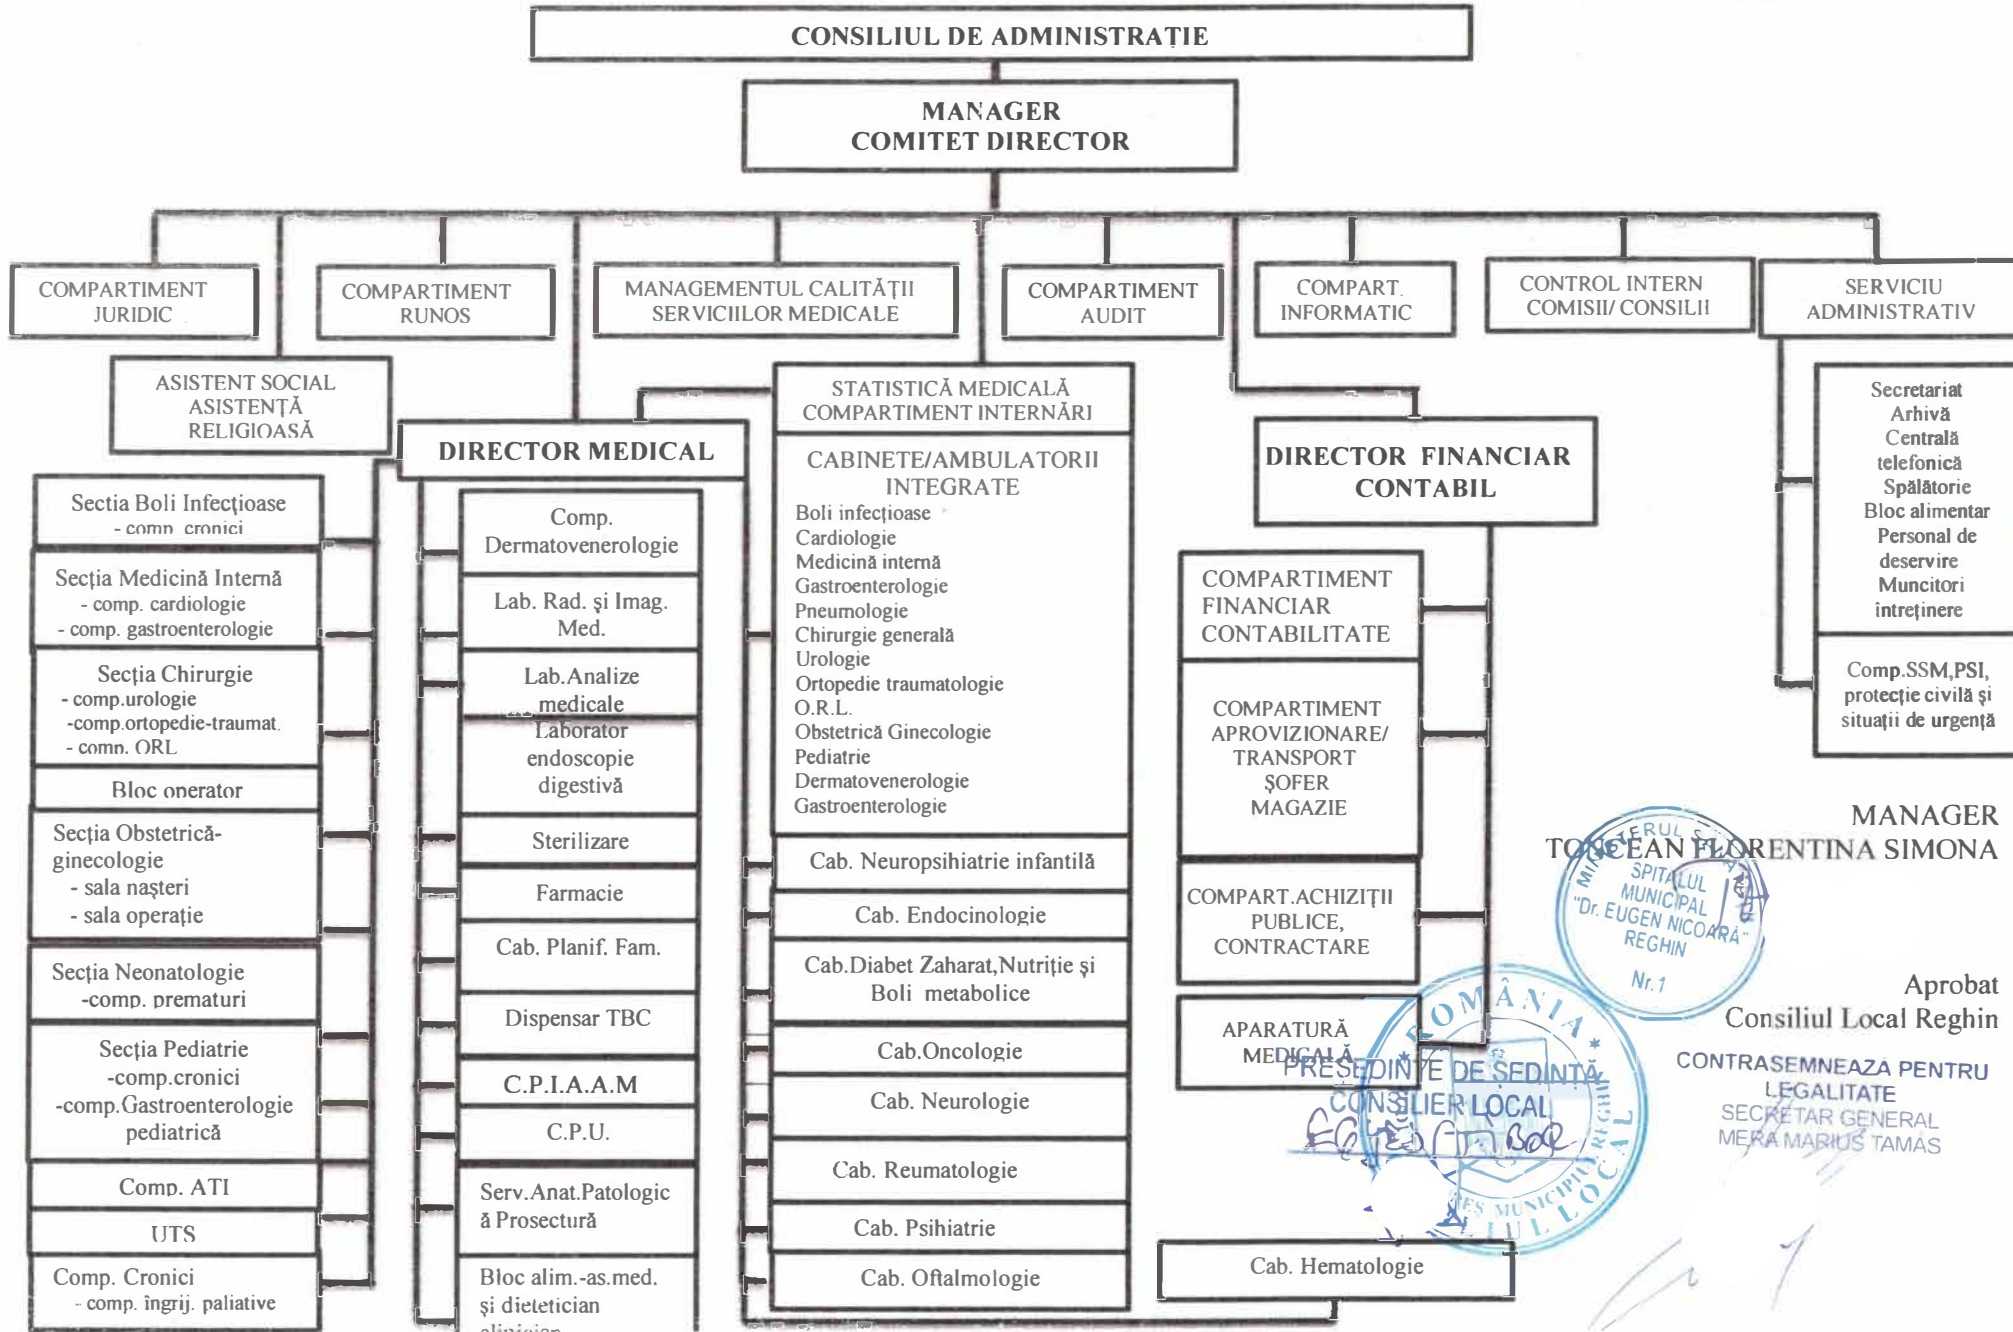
CONSILIUL DE ADMINISTRAȚIE

MANAGER
COMITET DIRECTOR

COMPARTIMENT JURIDIC

COMPARTIMENT RUNOS

MANAGEMENTUL CALITĂȚII SERVICIILOR MEDICALE

COMPARTIMENT AUDIT

COMPART. INFORMATIC

CONTROL INTERN COMISII/ CONSILII

SERVICIU ADMINISTRATIV

ASISTENT SOCIAL ASISTENȚĂ RELIGIOASĂ

DIRECTOR MEDICAL

STATISTICĂ MEDICALĂ COMPARTIMENT INTERNĂRI

DIRECTOR FINANCIAR CONTABIL

Secretariat
Arhivă
Centrală telefonică
Spălătorie
Bloc alimentar
Personal de deservire
Muncitori întreținere

Comp.SSM,PSI, protecție civilă și situații de urgență

Sectia Boli Infecțioase
- comp. cronici

Secția Medicină Internă
- comp. cardiologie
- comp. gastroenterologie

Secția Chirurgie
- comp.urologie
-comp.ortopedie-traumat.
- comp. ORL

Bloc operator

Secția Obstetrică-ginecologie
- sala nașteri
- sala operație

Secția Neonatologie
-comp. prematuri

Secția Pediatrie
-comp.cronici
-comp.Gastroenterologie pediatrică

Comp. ATI

UTS

Comp. Cronici
- comp. îngrij. paliative

Comp. Dermatovenerologie

Lab. Rad. și Imag. Med.

Lab.Analize medicale

Laborator endoscopie digestivă

Sterilizare

Farmacie

Cab. Planif. Fam.

Dispensar TBC

C.P.I.A.A.M

C.P.U.

Serv.Anat.Patologică Prosectură

Bloc alim.-as.med. și dietetician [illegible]

CABINETE/AMBULATORII INTEGRATE
Boli infecțioase
Cardiologie
Medicină internă
Gastroenterologie
Pneumologie
Chirurgie generală
Urologie
Ortopedie traumatologie
O.R.L.
Obstetrică Ginecologie
Pediatrie
Dermatovenerologie
Gastroenterologie

Cab. Neuropsihiatrie infantilă

Cab. Endocinologie

Cab.Diabet Zaharat,Nutriție și Boli metabolice

Cab.Oncologie

Cab. Neurologie

Cab. Reumatologie

Cab. Psihiatrie

Cab. Oftalmologie

COMPARTIMENT FINANCIAR CONTABILITATE

COMPARTIMENT APROVIZIONARE/ TRANSPORT ȘOFER MAGAZIE

COMPART.ACHIZIȚII PUBLICE, CONTRACTARE

APARATURĂ MEDICALĂ

Cab. Hematologie

MANAGER
TONCEAN FLORENTINA SIMONA

MINISTERUL SĂNĂTĂȚII SPITALUL MUNICIPAL "Dr. EUGEN NICOARĂ" REGHIN Nr.1

Aprobat
Consiliul Local Reghin

ROMÂNIA CONSILIUL LOCAL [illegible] REGHIN

PREȘEDINTE DE ȘEDINȚĂ
CONSILIER LOCAL

CONTRASEMNEAZA PENTRU LEGALITATE
SECRETAR GENERAL
MERA MARIUS TAMAS